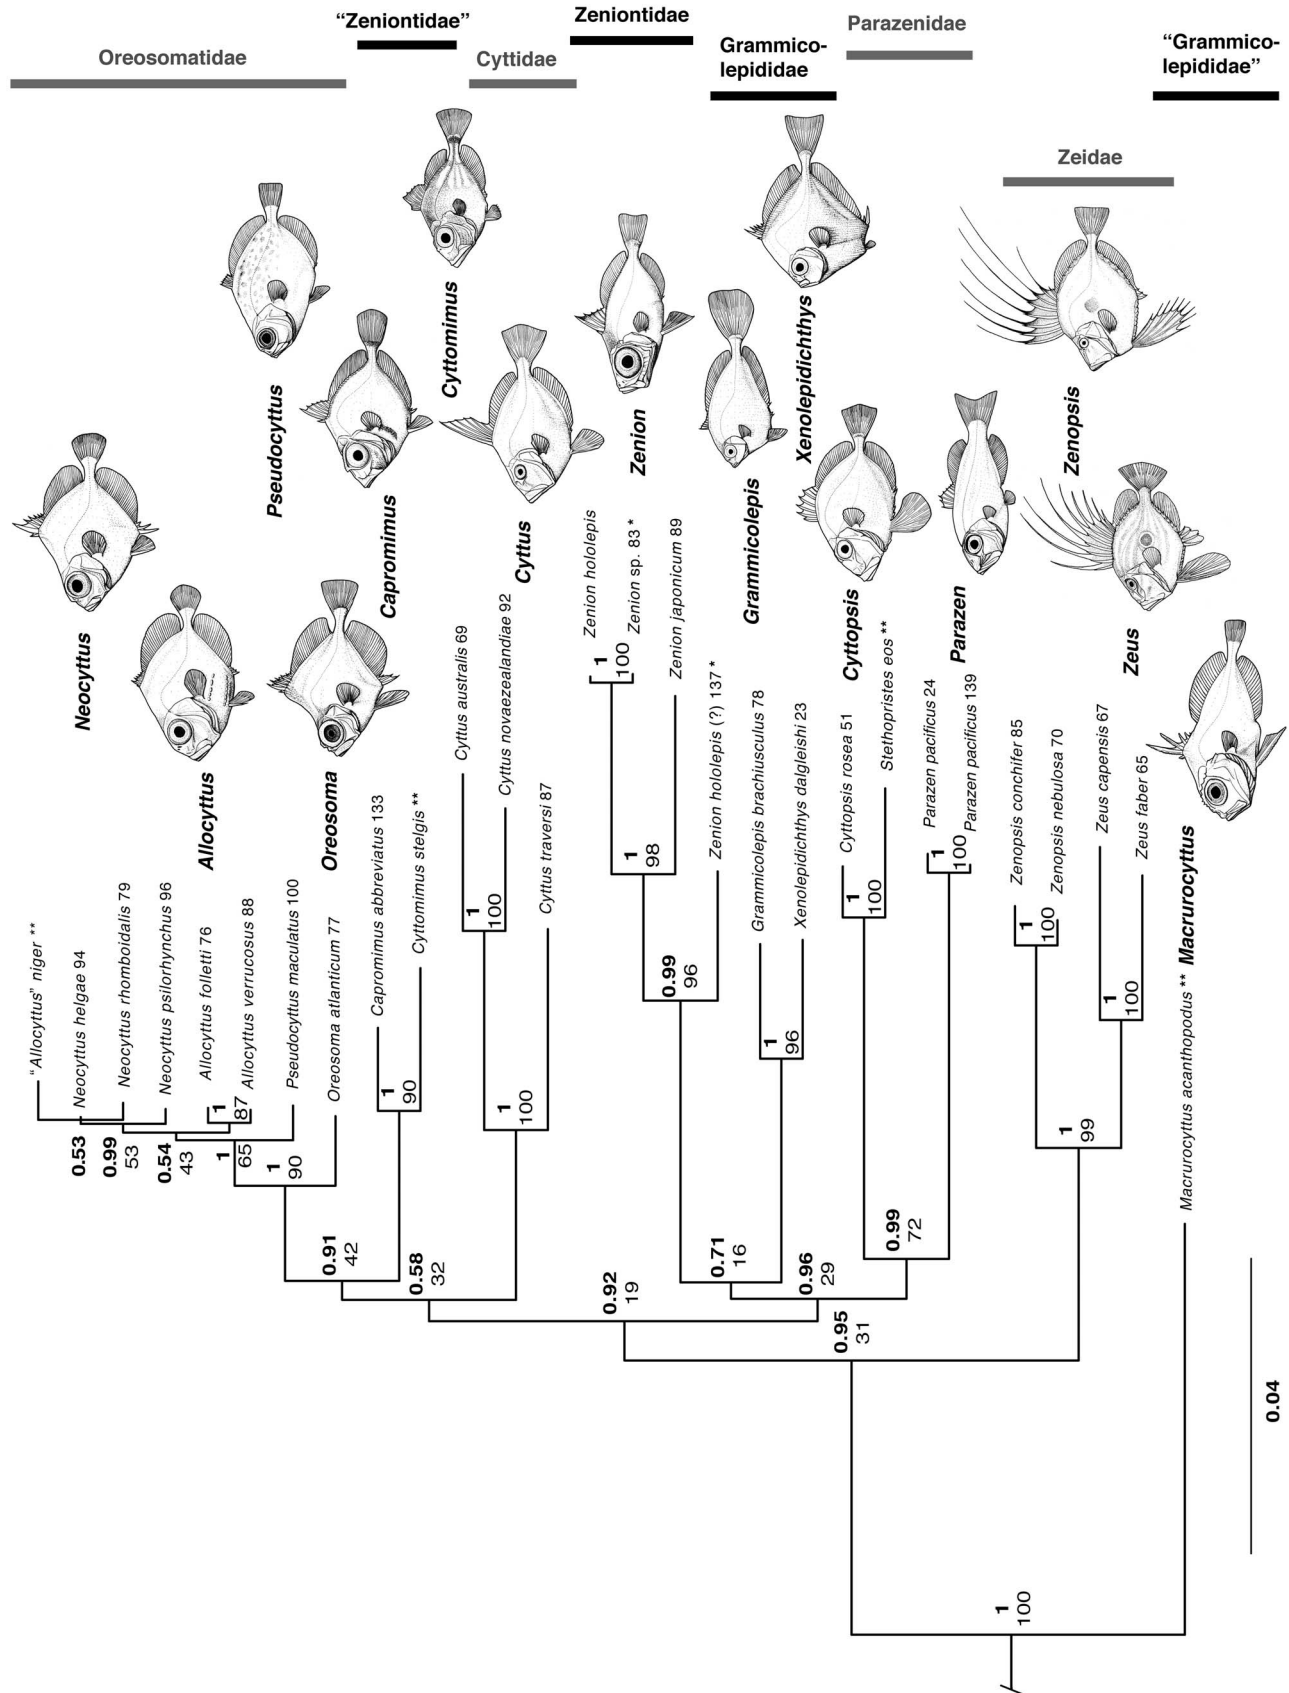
Oreosomatidae
"Zeniontidae"
Cyttidae
Zeniontidae
Grammicolepididae
Parazenidae
"Grammicolepididae"
Zeidae

Pseudocyttus
Cyttomimus
Capromimus
Cyttus
Zenion
Grammicolepis
Xenolepidichthys
Zenopsis
Neocyttus
Allocyttus
Oreosoma
Cyttopsis
Parazen
Zeus
Macrurocyttus

"Allocyttus" niger **
Neocyttus helgae 94
Neocyttus rhomboidalis 79
Neocyttus psilorhynchus 96
Allocyttus folletti 76
Allocyttus verrucosus 88
Pseudocyttus maculatus 100
Oreosoma atlanticum 77
Capromimus abbreviatus 133
Cyttomimus stelgis **
Cyttus australis 69
Cyttus novaezealandiae 92
Cyttus traversi 87
Zenion hololepis
Zenion sp. 83 *
Zenion japonicum 89
Zenion hololepis (?) 137 *
Grammicolepis brachiusculus 78
Xenolepidichthys dalgleishi 23
Cyttopsis rosea 51
Stethopristes eos **
Parazen pacificus 24
Parazen pacificus 139
Zenopsis conchifer 85
Zenopsis nebulosa 70
Zeus capensis 67
Zeus faber 65
Macrurocyttus acanthopodus **

0.53
0.99 53
0.54 43
1 87
1 65
1 90
0.91 42
1 90
0.58 32
1 100
1 100
0.92 19
1 100
1 98
0.99 96
0.71 16
1 96
0.96 29
1 100
0.99 72
1 100
0.95 31
1 100
1 100
1 99
1 100

0.04